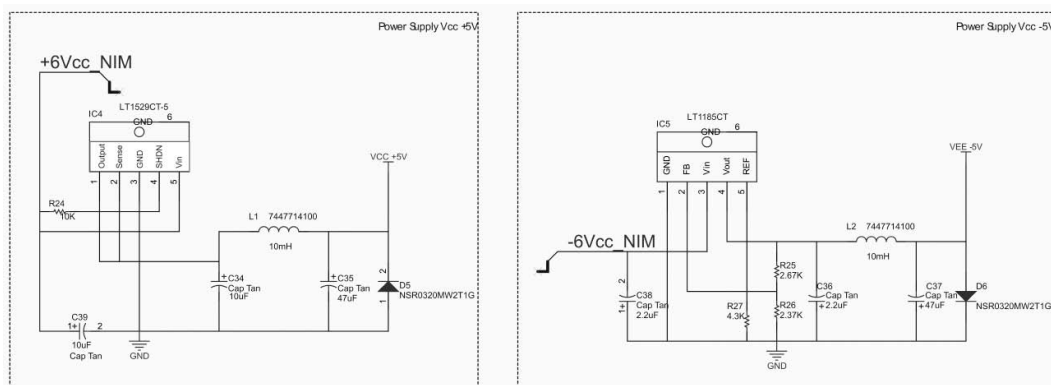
Power Supply Vcc +5V

+6Vcc_NIM

IC4
LT1529CT-5
GND 6
Output Sense GND SHDN Vin
1 2 3 4 5

VCC +5V

R24
10K

L1 7447714100
10mH

+ C34
Cap Tan
10uF

+ C35
Cap Tan
47uF

D5
NSR0320MW2T1G

C39
1+ 2
10uF
Cap Tan

GND

Power Supply Vcc -5V

IC5
LT1185CT
GND 6
GND FB Vin Vout REF
1 2 3 4 5

VEE -5V

-6Vcc_NIM

L2 7447714100
10mH

R25
2.67K

C38
Cap Tan
2.2uF

R27
4.3K

R26
2.37K

C36
Cap Tan
+ 2.2uF

C37
Cap Tan
+ 47uF

D6
NSR0320MW2T1G

GND